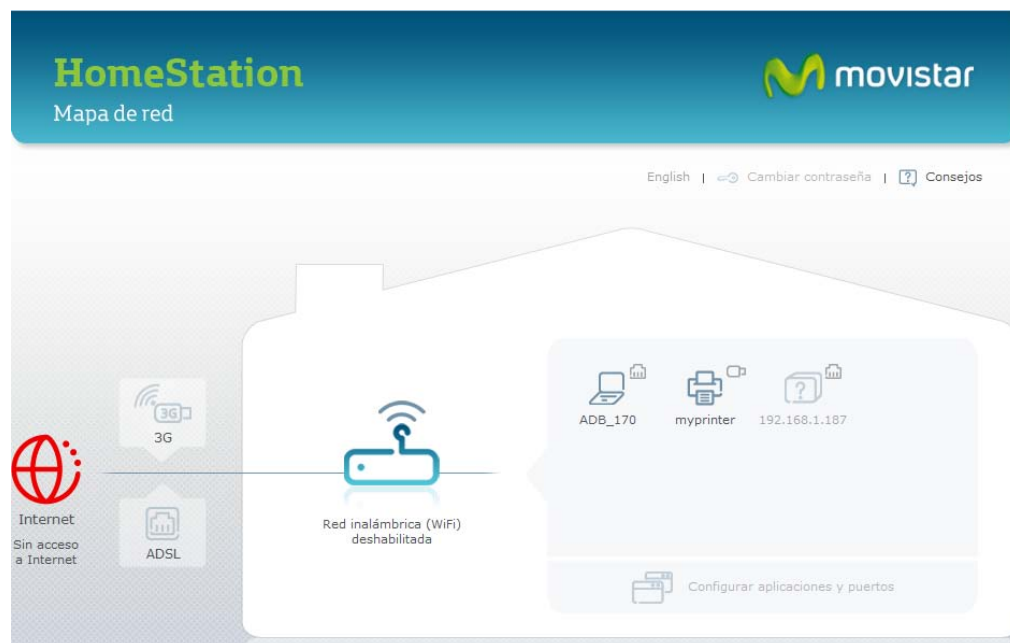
HomeStation
Mapa de red

movistar

English | Cambiar contraseña | Consejos

3G

3G

Internet
Sin acceso a Internet

ADSL

Red inalámbrica (WiFi) deshabilitada

ADB_170

myprinter

192.168.1.187

Configurar aplicaciones y puertos